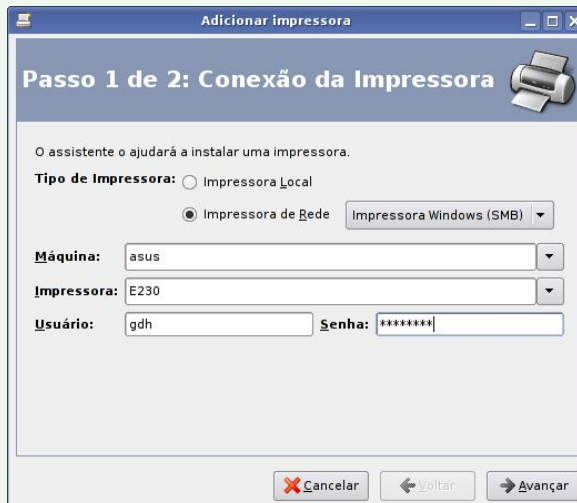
Adicionar impressora

Passo 1 de 2: Conexão da Impressora

O assistente o ajudará a instalar uma impressora.

Tipo de Impressora: Impressora Local

Impressora de Rede Impressora Windows (SMB)

Máquina: asus

Impressora: E230

Usuário: gdh Senha: ********

Cancelar Voltar Avançar